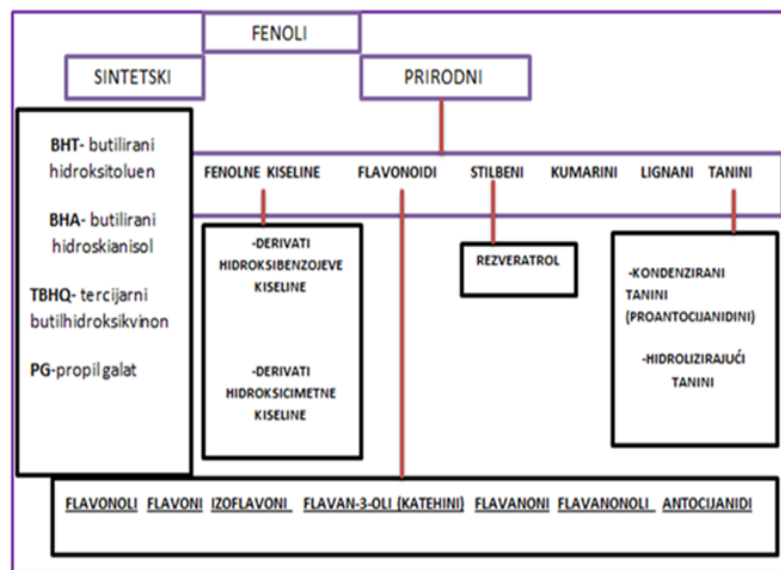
FENOLI

SINTETSKI

PRIRODNI

BHT- butilirani hidroksitoluen

BHA- butilirani hidroskianisol

TBHQ- tercijarni butilhidroksikvinon

PG-propil galat

FENOLNE KISELINE FLAVONOIDI STILBENI KUMARINI LIGNANI TANINI

-DERIVATI HIDROKSIBENZOJEVE KISELINE

-DERIVATI HIDROKSICIMETNE KISELINE

REZVERATROL

-KONDENZIRANI TANINI (PROANTOCIJANIDINI)

-HIDROLIZIRAJUĆI TANINI

FLAVONOLI FLAVONI IZOFLAVONI FLAVAN-3-OLI (KATEHINI) FLAVANONI FLAVANONOLI ANTOCIJANIDI